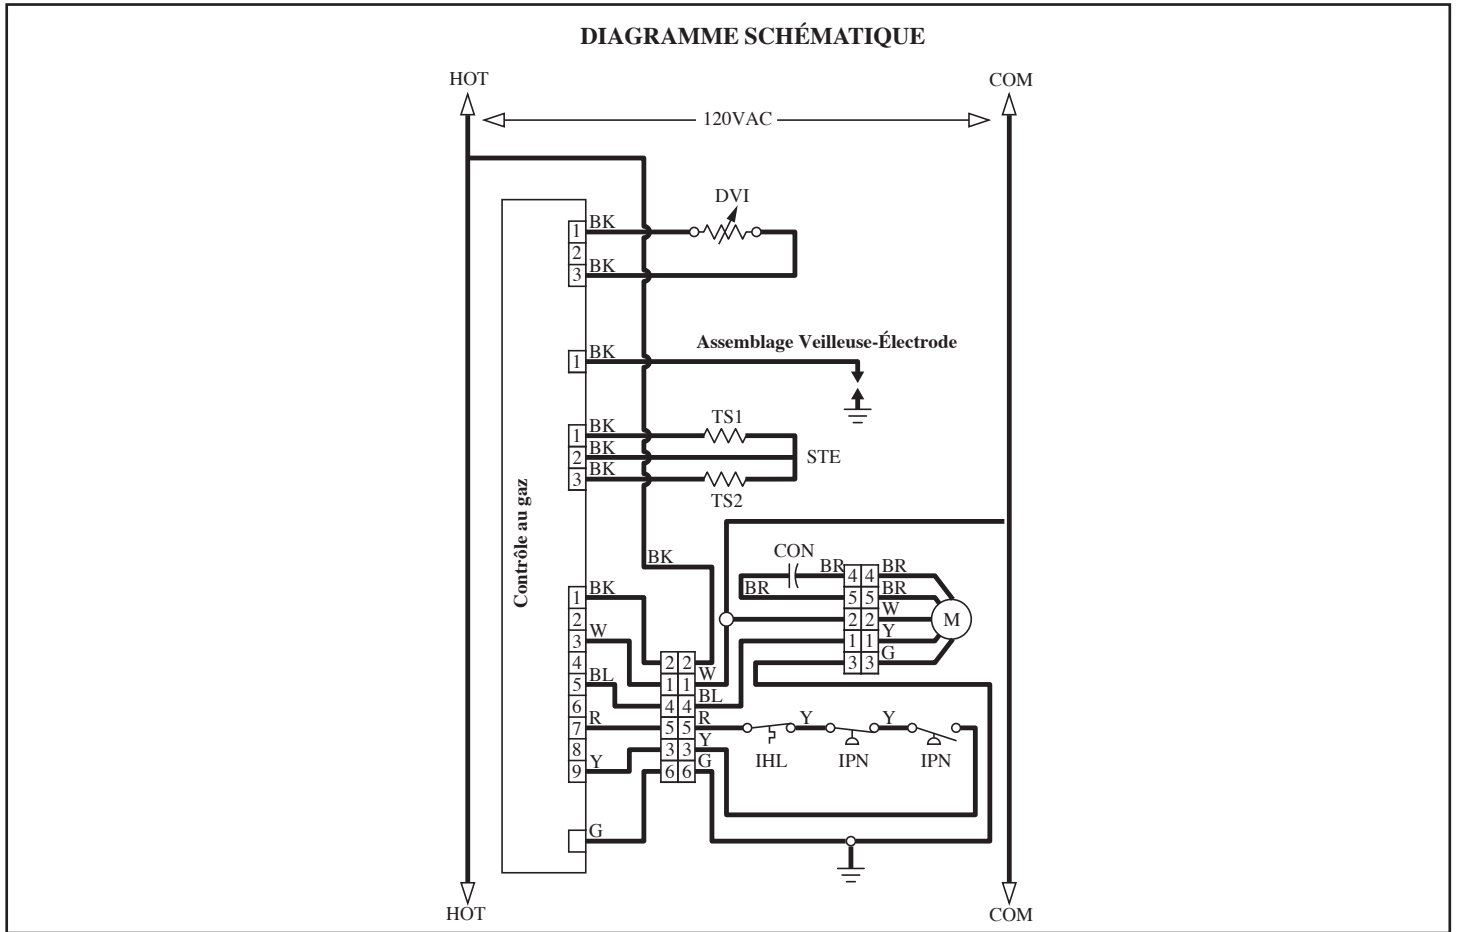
DIAGRAMME SCHÉMATIQUE

HOT

COM

120VAC

DVI

1 BK
2
3 BK

1 BK

Assemblage Veilleuse-Électrode

TS1
1 BK
2 BK
3 BK
STE
TS2

Contrôle au gaz

BK

CON
BR
BR
4 4 BR
5 5 BR
2 2 W
1 1 Y
3 3 G
M

1 BK
2
3 W
4
5 BL
6
7 R
8
9 Y

2 2 W
1 1
4 4 BL
5 5 R
3 3 Y
6 6 G

Y
Y
IHL
IPN
IPN

G

HOT

COM